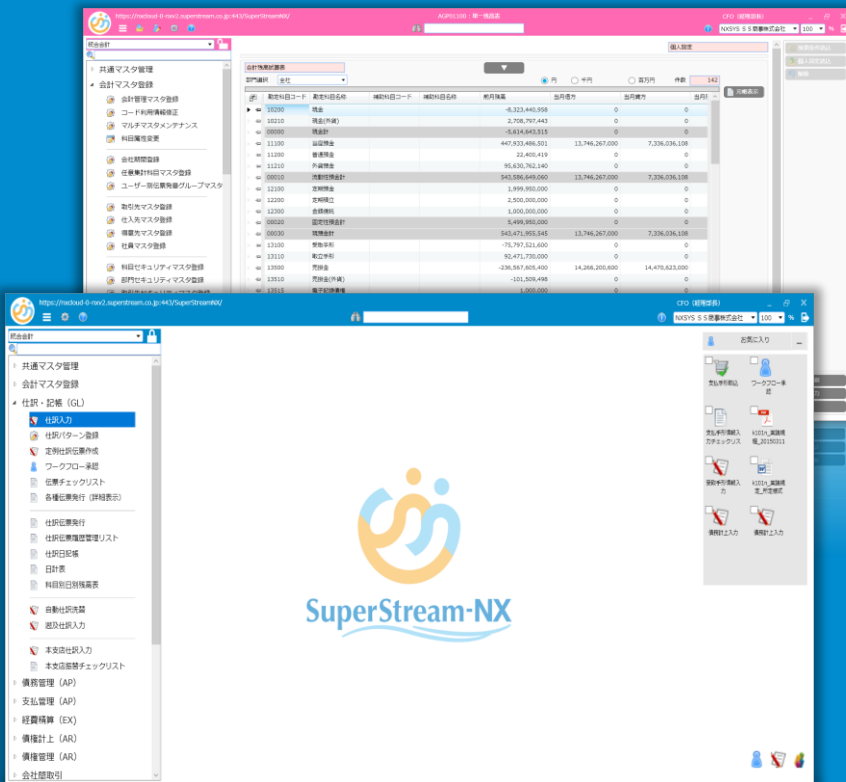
https://nscloud-0-nsv2.superstream.co.jp:443/SuperStreamNX/
AGP01100：残一覧照会
CFO（経理部長）
NXSYS ＳＳ商事株式会社
100 %
統合会計
個人設定
共通マスタ管理
会計マスタ登録
会計管理マスタ登録
コード利用情報修正
マルチマスタメンテナンス
科目属性変更
会計期間登録
任意集計科目マスタ登録
ユーザー別伝票発番グループマスタ
取引先マスタ登録
仕入先マスタ登録
得意先マスタ登録
社員マスタ登録
科目セキュリティマスタ登録
部門セキュリティマスタ登録
会計残高試算表
部門選択 全社
円 千円 百万円 件数 142
元帳表示

| 勘定科目コード | 勘定科目名称 | 補助科目コード | 補助科目名称 | 前月残高 | 当月借方 | 当月貸方 | 当月 |
|---|---|---|---|---|---|---|---|
| 10200 | 現金 | | | -8,323,440,958 | 0 | 0 | |
| 10210 | 現金(外貨) | | | 2,708,797,443 | 0 | 0 | |
| 00080 | 現金計 | | | -5,614,643,515 | 0 | 0 | |
| 11100 | 当座預金 | | | 447,933,486,501 | 13,746,267,000 | 7,336,036,108 | |
| 11200 | 普通預金 | | | 22,400,419 | 0 | 0 | |
| 11210 | 外貨預金 | | | 95,630,762,140 | 0 | 0 | |
| 00010 | 流動性預金計 | | | 543,586,649,060 | 13,746,267,000 | 7,336,036,108 | |
| 12100 | 定期預金 | | | 1,999,950,000 | 0 | 0 | |
| 12200 | 定期積立 | | | 2,500,000,000 | 0 | 0 | |
| 12300 | 金銭信託 | | | 1,000,000,000 | 0 | 0 | |
| 00020 | 固定性預金計 | | | 5,499,950,000 | 0 | 0 | |
| 00030 | 預金計 | | | 543,471,955,545 | 13,746,267,000 | 7,336,036,108 | |
| 13100 | 受取手形 | | | -75,797,521,600 | 0 | 0 | |
| 13110 | 割引手形 | | | 92,471,730,000 | 0 | 0 | |
| 13500 | 売掛金 | | | -236,567,605,400 | 14,268,200,600 | 14,470,623,000 | |
| 13510 | 売掛金(外貨) | | | -101,509,498 | 0 | 0 | |
| 13515 | 電子記録債権 | | | 1,000,000 | | | |

https://nscloud-0-nsv2.superstream.co.jp:443/SuperStreamNX/
CFO（経理部長）
NXSYS ＳＳ商事株式会社
100 %
統合会計
共通マスタ管理
会計マスタ登録
仕訳・記帳（GL）
仕訳入力
仕訳パターン登録
定例仕訳伝票作成
ワークフロー承認
伝票チェックリスト
各種伝票発行（詳細表示）
仕訳伝票発行
仕訳伝票履歴管理リスト
仕訳日記帳
日計表
科目別日別残高表
自動仕訳清算
遡及仕訳入力
本支店仕訳入力
本支店振替チェックリスト
債務管理（AP）
支払管理（AP）
経費精算（EX）
債権計上（AR）
債権管理（AR）
会社間取引
SuperStream-NX
お気に入り
支払手形照会
ワークフロー承認
支払手形消込入力チェックリスト
k101n_実施情報_20150311
受取手形消込入力
k101n_実施情報_所定様式
債務計上入力
債権計上入力